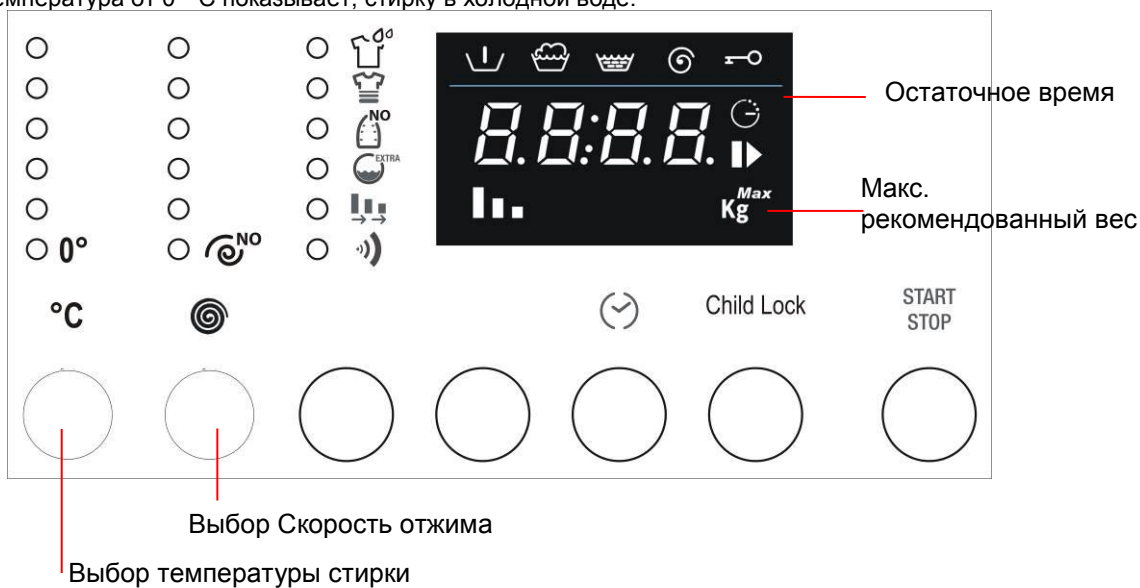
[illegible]емпература от 0° С показывает, стирку в холодной воде.

NO

EXTRA

8.8:8.8.

Max
Kg

0°

NO

°C

Child Lock

START
STOP

Остаточное время

Макс. рекомендованный вес

Выбор Скорость отжима

Выбор температуры стирки